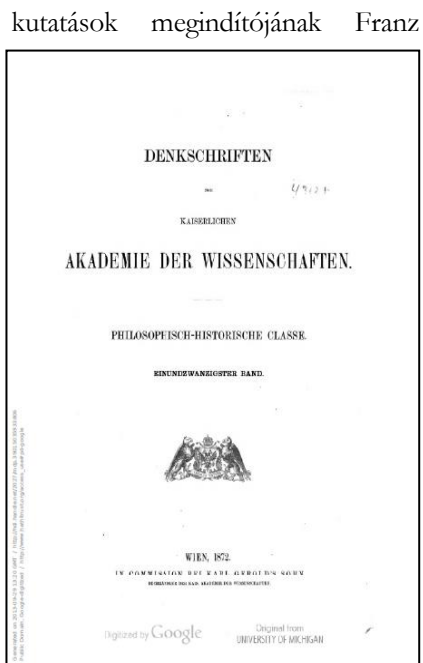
kutatások megindítójának Franz

DENKSCHRIFTEN

DER

KAISERLICHEN

AKADEMIE DER WISSENSCHAFTEN.

PHILOSOPHISCH-HISTORISCHE CLASSE.

EINUNDZWANZIGSTER BAND.

WIEN, 1872.

IN COMMISSION BEI KARL GEROLD'S SOHN

BUCHHÄNDLER DER KAIS. AKADEMIE DER WISSENSCHAFTEN.

Digitized by Google

Original from UNIVERSITY OF MICHIGAN

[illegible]